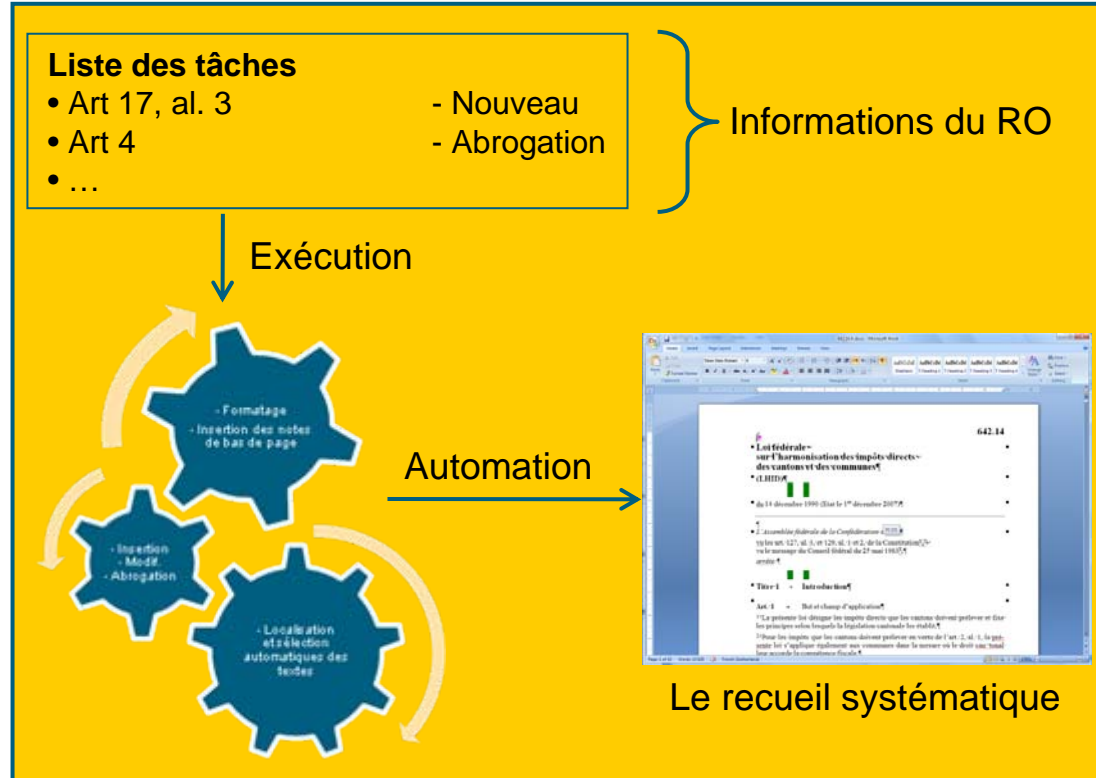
**Liste des tâches**
• Art 17, al. 3 - Nouveau
• Art 4 - Abrogation
• …

Informations du RO

Exécution

- Formatage
- Insertion des notes de bas de page

- Insertion
- Modif.
- Abrogation

- Localisation et sélection automatiques des textes

Automation

642.14

Loi fédérale sur l'harmonisation des impôts directs des cantons et des communes¶

(LHID)¶

du 14 décembre 1990 (Etat le 1er décembre 2007)¶

L'Assemblée fédérale de la Confédération suisse,

vu les art. 127, al. 3, et 129, al. 1 et 2, de la Constitution¶,

vu le message du Conseil fédéral du 25 mai 1983¶,

arrête:¶

Titre 1 Introduction¶

Art. 1 But et champ d'application¶

1 La présente loi désigne les impôts directs que les cantons doivent prélever et fixe les principes selon lesquels la législation cantonale les établit.¶

2 Pour les impôts que les cantons doivent prélever en vertu de l'art. 2, al. 1, la présente loi s'applique également aux communes dans la mesure où le droit cantonal leur accorde la compétence fiscale.¶

Le recueil systématique